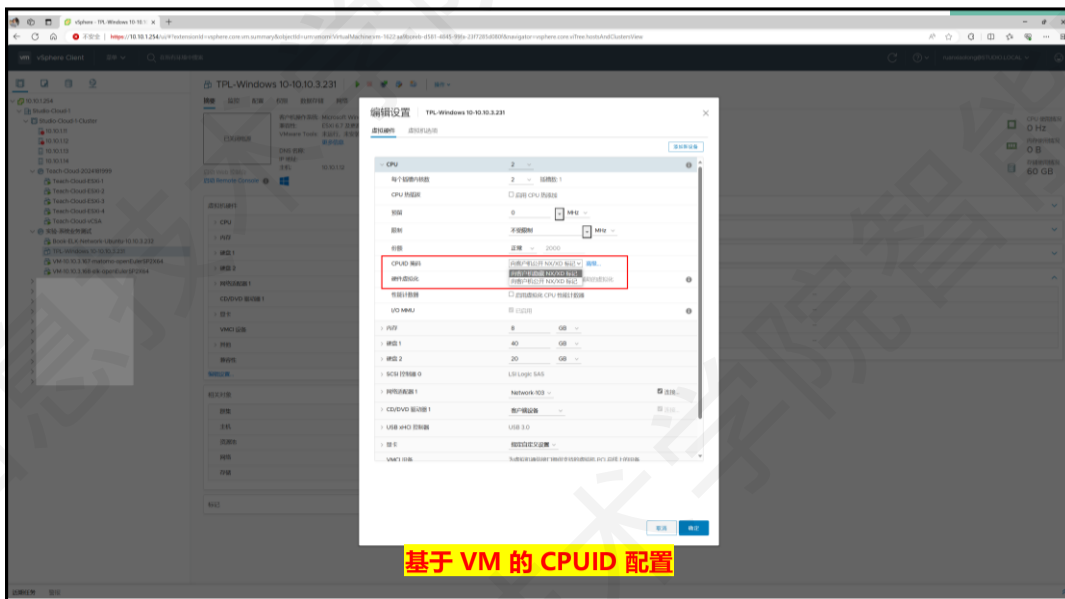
vSphere - TPL-Windows 10-10.1 ×
不安全 | https://10.10.1.254/ui/#?extensionId=vsphere.core.vm.summary&objectId=urn:vmomi:VirtualMachine:vm-1622

vSphere Client

TPL-Windows 10-10.10.3.231

10.10.1.254
Studio-Cloud-1
Studio-Cloud-1-Cluster
10.10.1.11
10.10.1.12
10.10.1.13
10.10.1.14
Teach-Cloud-20240999
Teach-Cloud-ESXi-1
Teach-Cloud-ESXi-2
Teach-Cloud-ESXi-3
Teach-Cloud-ESXi-4
Teach-Cloud-vCSA
Rock ELK Network Ubuntu 10.10.3.232
TPL-Windows 10-10.10.3.231
VM-10.10.3.162
VM-10.10.3.168

编辑设置 TPL-Windows 10-10.10.3.231

虚拟硬件 虚拟机选项

添加新设备

CPU 2
每个插槽内核数 2 插槽数: 1
CPU 热插拔 启用 CPU 热添加
预留 0 MHz
限制 不受限制 MHz
份额 正常 2000
CPUID 掩码 向虚拟机公开 NX/XD 标记 高级...
硬件虚拟化 向虚拟机公开 NX/XD 标记
向虚拟机隐藏 NX/XD 标记
性能计数器 启用虚拟化 CPU 性能计数器
I/O MMU 已启用
内存 8 GB
硬盘 1 40 GB
硬盘 2 20 GB
SCSI 控制器 0 LSI Logic SAS
网络适配器 1 Network-103 连接...
CD/DVD 驱动器 1 客户端设备 连接...
USB xHCI 控制器 USB 3.0
显卡 指定自定义设置
VMCI 设备

取消 确定

CPU
0 Hz
0 B
60 GB

基于 VM 的 CPUID 配置